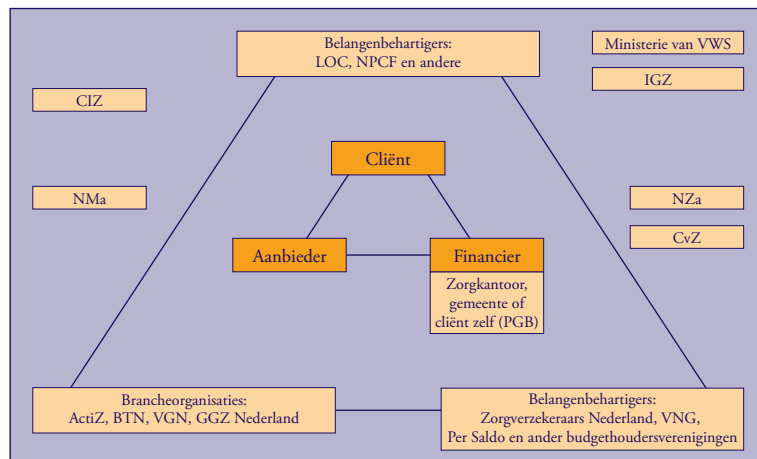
Belangenbehartigers:
LOC, NPCF en andere

Ministerie van VWS

IGZ

CIZ

Cliënt

NMa

NZa

CvZ

Aanbieder

Financier

Zorgkantoor, gemeente of cliënt zelf (PGB)

Brancheorganisaties:
ActiZ, BTN, VGN, GGZ Nederland

Belangenbehartigers:
Zorgverzekeraars Nederland, VNG,
Per Saldo en ander budgethoudersverenigingen